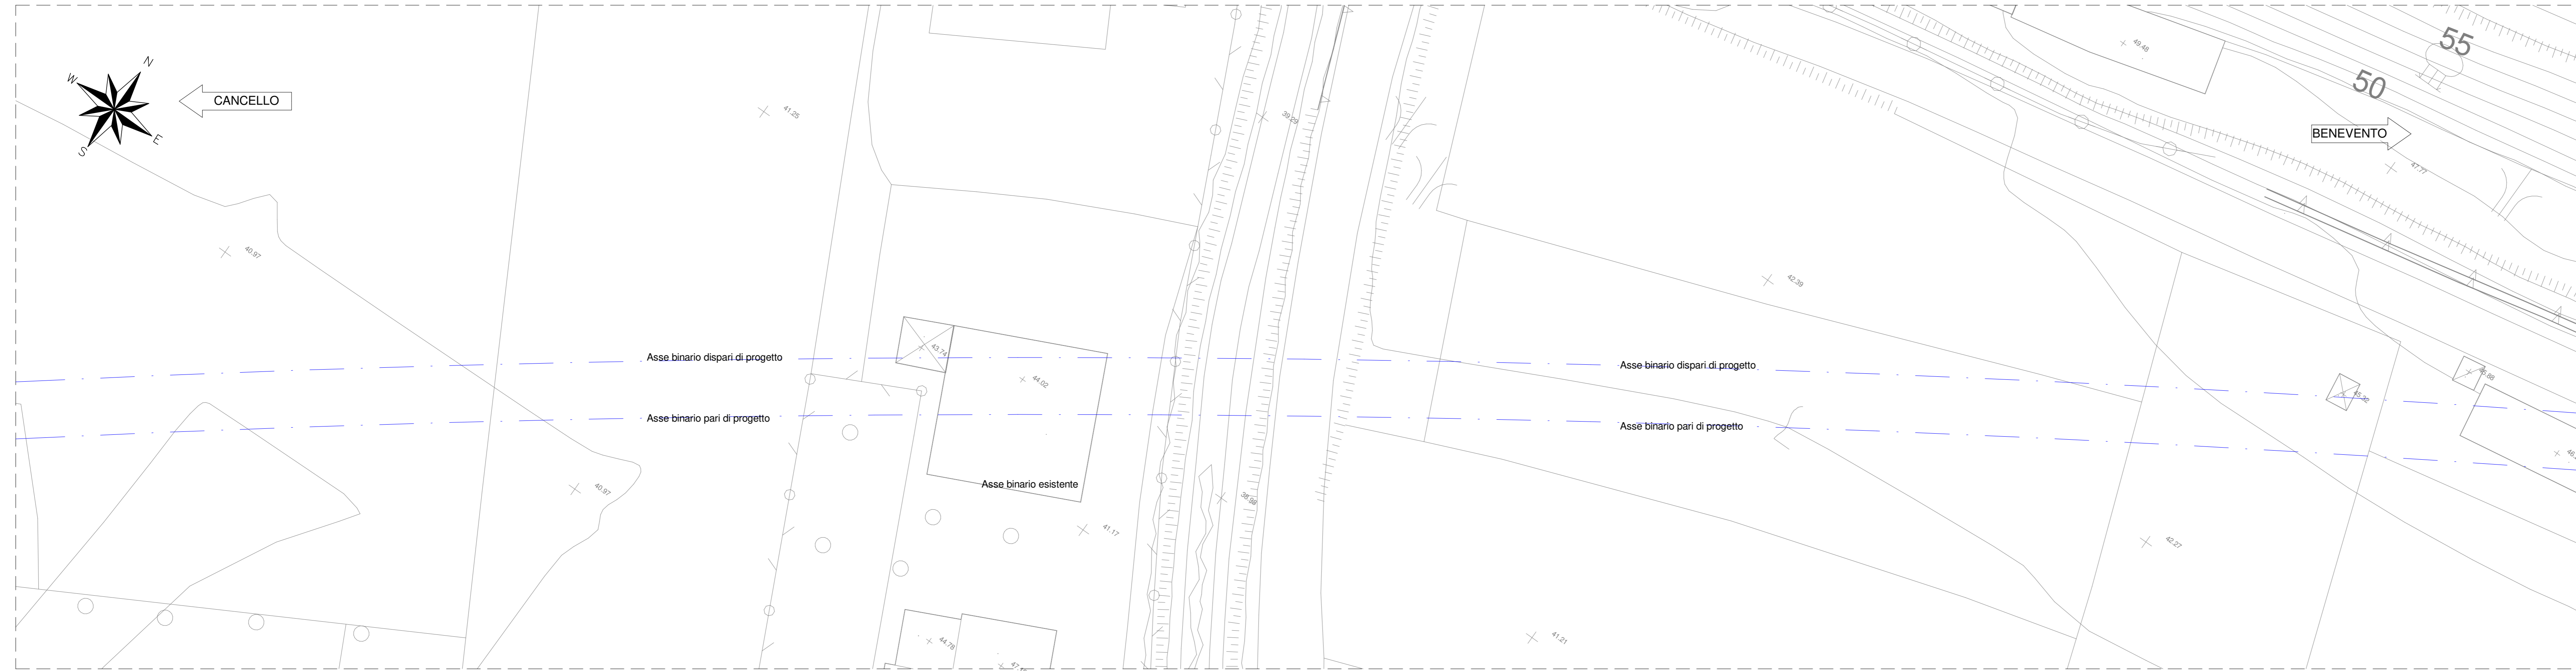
N
W
E
S
CANCELLO

41.25

40.97

Asse binario dispari di progetto

Asse binario pari di progetto

40.97

43.74

44.02

Asse binario esistente

41.17

44.78

39.29

38.98

55

50

49.48

BENEVENTO

47.77

42.39

Asse binario dispari di progetto

Asse binario pari di progetto

42.27

41.21